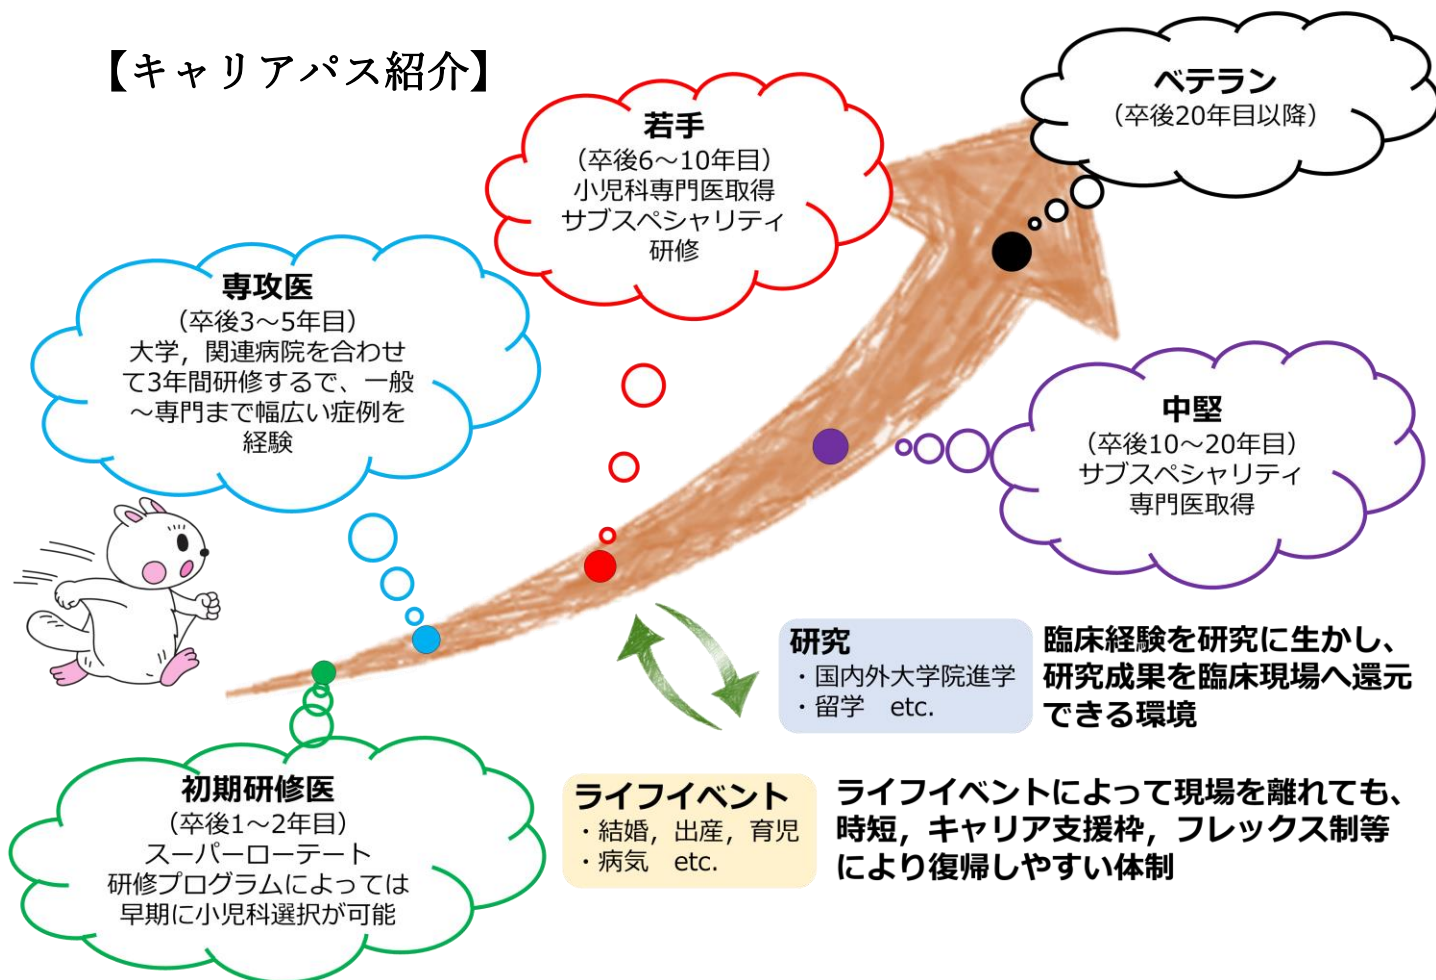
【キャリアパス紹介】

若手
（卒後6～10年目）
小児科専門医取得
サブスペシャリティ
研修

ベテラン
（卒後20年目以降）

専攻医
（卒後3～5年目）
大学，関連病院を合わせて3年間研修するで、一般～専門まで幅広い症例を経験

中堅
（卒後10～20年目）
サブスペシャリティ
専門医取得

研究
・国内外大学院進学
・留学　etc.

臨床経験を研究に生かし、研究成果を臨床現場へ還元できる環境

初期研修医
（卒後1～2年目）
スーパーローテート
研修プログラムによっては
早期に小児科選択が可能

ライフイベント
・結婚，出産，育児
・病気　etc.

ライフイベントによって現場を離れても、時短，キャリア支援枠，フレックス制等により復帰しやすい体制